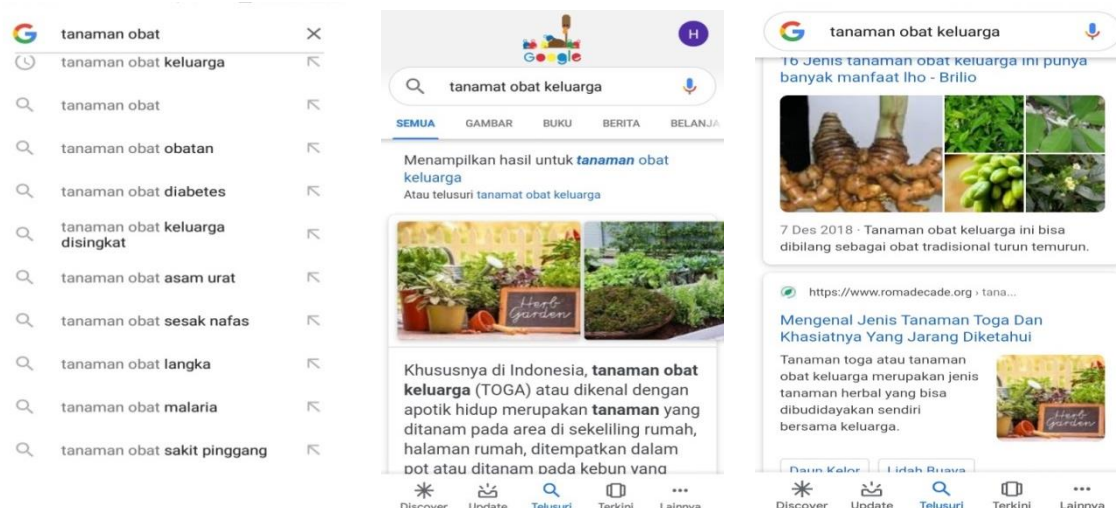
tanaman obat

tanaman obat keluarga

tanaman obat

tanaman obat obatan

tanaman obat diabetes

tanaman obat keluarga disingkat

tanaman obat asam urat

tanaman obat sesak nafas

tanaman obat langka

tanaman obat malaria

tanaman obat sakit pinggang

Google

H

tanamat obat keluarga

SEMUA GAMBAR BUKU BERITA BELANJA

Menampilkan hasil untuk *tanaman* obat keluarga
Atau telusuri tanamat obat keluarga

Herb Garden

Khususnya di Indonesia, **tanaman obat keluarga** (TOGA) atau dikenal dengan apotik hidup merupakan **tanaman** yang ditanam pada area di sekeliling rumah, halaman rumah, ditempatkan dalam pot atau ditanam pada kebun yang

Discover Update Telusuri Terkini Lainnya

tanaman obat keluarga

16 Jenis tanaman obat keluarga ini punya banyak manfaat lho - Brilio

7 Des 2018 · Tanaman obat keluarga ini bisa dibilang sebagai obat tradisional turun temurun.

https://www.romadecade.org › tana...

Mengenal Jenis Tanaman Toga Dan Khasiatnya Yang Jarang Diketahui

Tanaman toga atau tanaman obat keluarga merupakan jenis tanaman herbal yang bisa dibudidayakan sendiri bersama keluarga.

Herb Garden

Daun Kelor Lidah Buaya

Discover Update Telusuri Terkini Lainnya